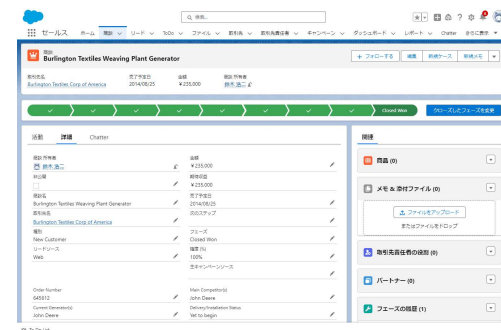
セールス ホーム 商談 リード ToDo ファイル 取引先 取引先責任者 キャンペーン ダッシュボード レポート Chatter さらに表示

検索...

商談
Burlington Textiles Weaving Plant Generator

+ フォローする 編集 新規ケース 新規メモ

取引先名
Burlington Textiles Corp of America

完了予定日
2014/08/25

金額
¥235,000

商談 所有者
鈴木 浩二

Closed Won

クローズしたフェーズを変更

活動 詳細 Chatter

商談 所有者
鈴木 浩二

非公開

商談名
Burlington Textiles Weaving Plant Generator

取引先名
Burlington Textiles Corp of America

種別
New Customer

リードソース
Web

金額
¥235,000

期待収益
¥235,000

完了予定日
2014/08/25

次のステップ

フェーズ
Closed Won

確度 (%)
100%

主キャンペーンソース

Order Number
646812

Main Competitor(s)
John Deere

Current Generator(s)
John Deere

Delivery/Installation Status
Yet to begin

関連

商品 (0)

メモ & 添付ファイル (0)

ファイルをアップロード
またはファイルをドロップ

取引先責任者の役割 (0)

パートナー (0)

フェーズの履歴 (1)

ToDoリスト